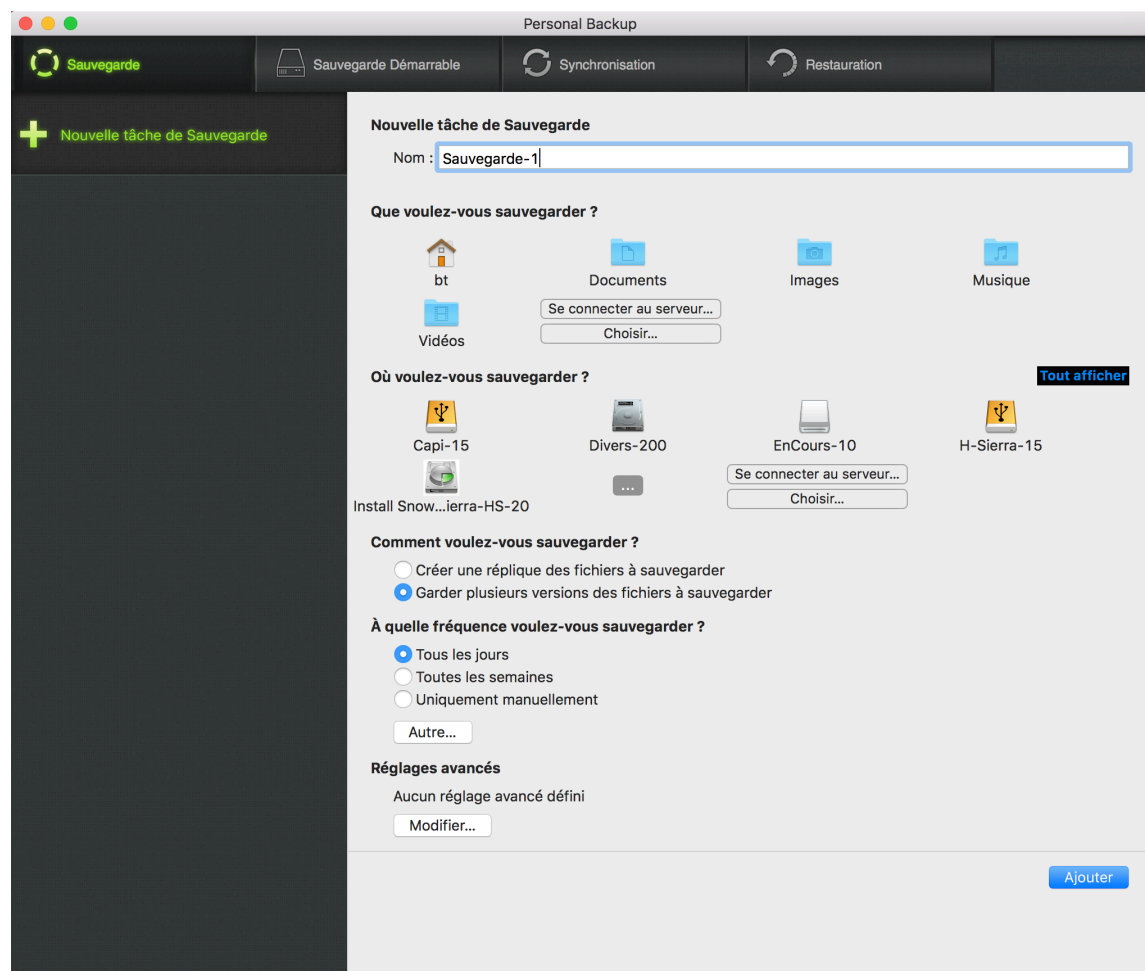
Personal Backup

Sauvegarde

Sauvegarde Démarrable

Synchronisation

Restauration

Nouvelle tâche de Sauvegarde

Nouvelle tâche de Sauvegarde

Nom : Sauvegarde-1

Que voulez-vous sauvegarder ?

bt

Documents

Images

Musique

Vidéos

Se connecter au serveur...

Choisir...

Où voulez-vous sauvegarder ?

Tout afficher

Capi-15

Divers-200

EnCours-10

H-Sierra-15

Install Snow...ierra-HS-20

...

Se connecter au serveur...

Choisir...

Comment voulez-vous sauvegarder ?

Créer une réplique des fichiers à sauvegarder

Garder plusieurs versions des fichiers à sauvegarder

À quelle fréquence voulez-vous sauvegarder ?

Tous les jours

Toutes les semaines

Uniquement manuellement

Autre...

Réglages avancés

Aucun réglage avancé défini

Modifier...

Ajouter